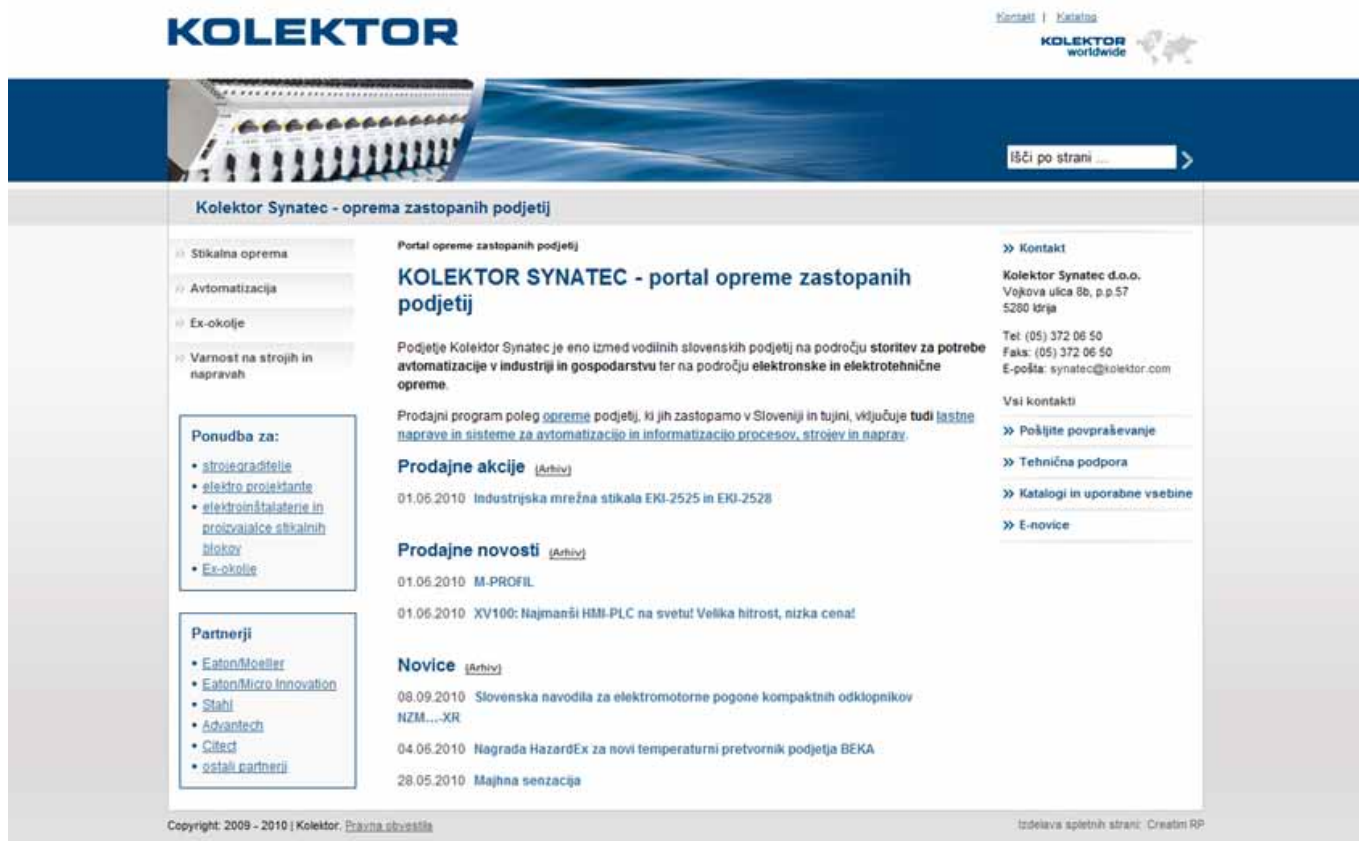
KOLEKTOR

Kontakt | Katalog

KOLEKTOR worldwide

Išči po strani ...

Kolektor Synatec - oprema zastopanih podjetij

Stikalna oprema

Avtomatizacija

Ex-okolje

Varnost na strojih in napravah

Ponudba za:

• strojegraditelje
• elektro projektante
• elektroinštalaterje in proizvajalce stikalnih blokov
• Ex-okolje

Partnerji

• Eaton/Moeller
• Eaton/Micro Innovation
• Stahl
• Advantech
• Citect
• ostali partnerji

Portal opreme zastopanih podjetij

KOLEKTOR SYNATEC - portal opreme zastopanih podjetij

Podjetje Kolektor Synatec je eno izmed vodilnih slovenskih podjetij na področju storitev za potrebe avtomatizacije v industriji in gospodarstvu ter na področju elektronske in elektrotehnične opreme.

Prodajni program poleg opreme podjetij, ki jih zastopamo v Sloveniji in tujini, vključuje tudi lastne naprave in sisteme za avtomatizacijo in informatizacijo procesov, strojev in naprav.

Prodajne akcije (Arhiv)

01.06.2010 Industrijska mrežna stikala EKI-2525 in EKI-2528

Prodajne novosti (Arhiv)

01.06.2010 M-PROFIL

01.06.2010 XV100: Najmanši HMI-PLC na svetu! Velika hitrost, nizka cena!

Novice (Arhiv)

08.09.2010 Slovenska navodila za elektromotorne pogone kompaktnih odklopnikov NZM....-XR

04.06.2010 Nagrada HazardEx za novi temperaturni pretvornik podjetja BEKA

28.05.2010 Majhna senzacija

>> Kontakt

Kolektor Synatec d.o.o.
Vojkova ulica 8b, p.p.57
5280 Idrija

Tel: (05) 372 06 50
Faks: (05) 372 06 50
E-pošta: synatec@kolektor.com

Vsi kontakti

>> Pošljite povpraševanje

>> Tehnična podpora

>> Katalogi in uporabne vsebine

>> E-novice

Copyright: 2009 - 2010 | Kolektor. Pravna obvestila

Izdelava spletnih strani: Creatim RP